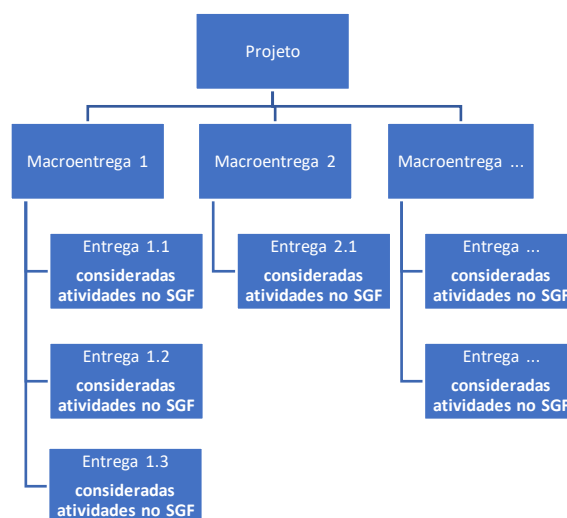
Projeto

Macroentrega 1

Macroentrega 2

Macroentrega ...

Entrega 1.1
consideradas atividades no SGF

Entrega 1.2
consideradas atividades no SGF

Entrega 1.3
consideradas atividades no SGF

Entrega 2.1
consideradas atividades no SGF

Entrega ...
consideradas atividades no SGF

Entrega ...
consideradas atividades no SGF